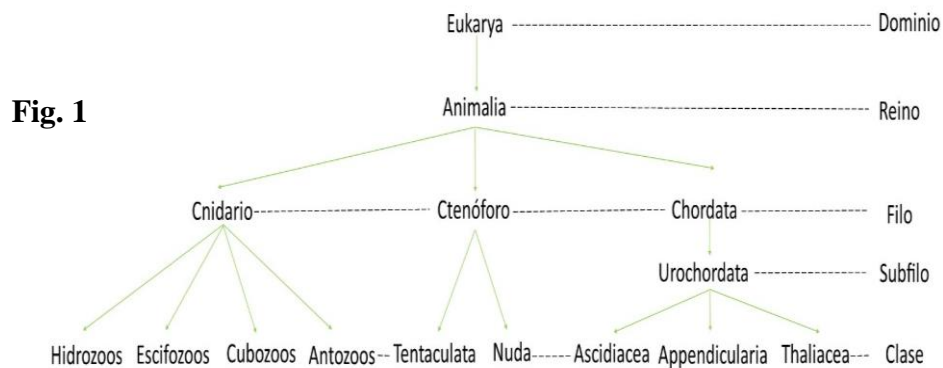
Fig. 1

Eukarya ------------------------------------------------- Dominio

Animalia ------------------------------------------------- Reino

Cnidario ---------------------- Ctenóforo ---------------------- Chordata ---------------------- Filo

Urochordata ---------------------- Subfilo

Hidrozoos Escifozoos Cubozoos Antozoos -- Tentaculata Nuda ------ Ascidiacea Appendicularia Thaliacea --- Clase